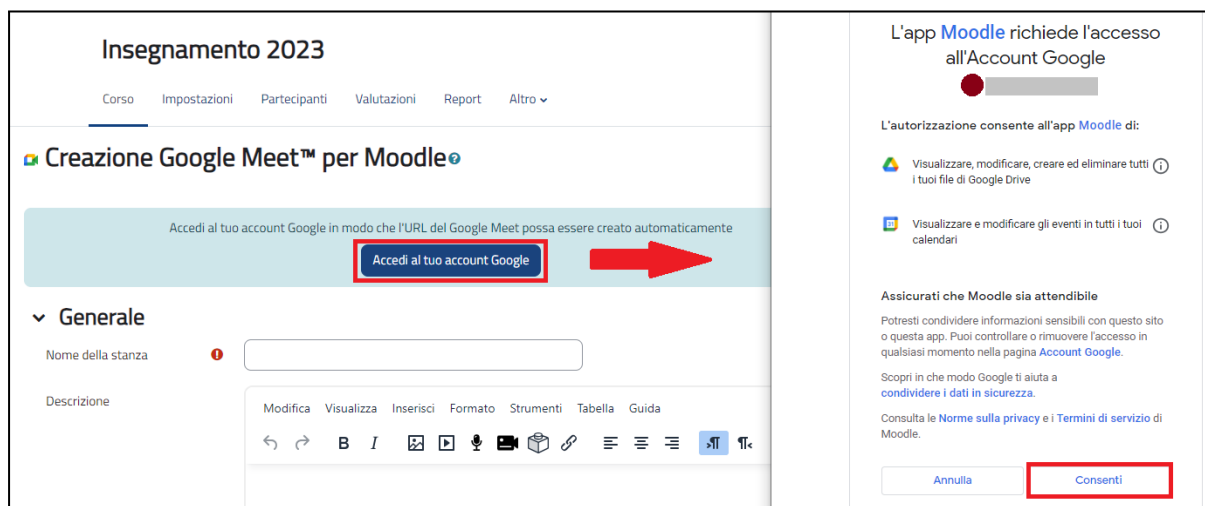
Insegnamento 2023

Corso Impostazioni Partecipanti Valutazioni Report Altro

Creazione Google Meet™ per Moodle

Accedi al tuo account Google in modo che l'URL del Google Meet possa essere creato automaticamente

Accedi al tuo account Google

Generale

Nome della stanza

Descrizione

Modifica Visualizza Inserisci Formato Strumenti Tabella Guida

L'app Moodle richiede l'accesso all'Account Google

L'autorizzazione consente all'app Moodle di:

Visualizzare, modificare, creare ed eliminare tutti i tuoi file di Google Drive

Visualizzare e modificare gli eventi in tutti i tuoi calendari

Assicurati che Moodle sia attendibile

Potresti condividere informazioni sensibili con questo sito o questa app. Puoi controllare o rimuovere l'accesso in qualsiasi momento nella pagina Account Google.

Scopri in che modo Google ti aiuta a condividere i dati in sicurezza.

Consulta le Norme sulla privacy e i Termini di servizio di Moodle.

Annulla

Consenti